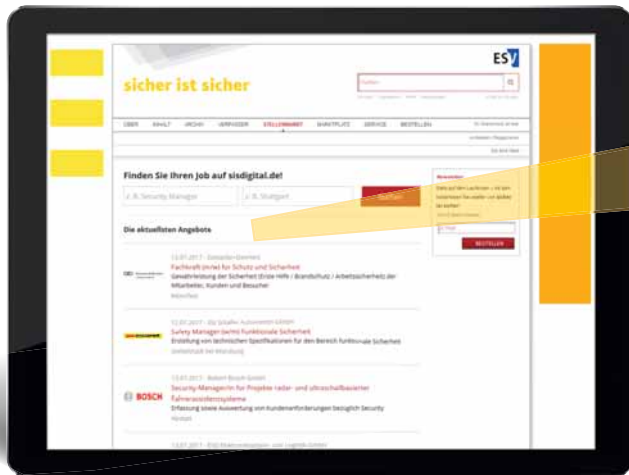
ESV

sicher ist sicher

ÜBER INHALT ARCHIV VERFASSER STELLENMARKT MARKTPLATZ SERVICE BESTELLEN

Finden Sie Ihren Job auf sisdigital.de!

z. B. Security Manager

z. B. Stuttgart

Suchen

Newsletter

BESTELLEN

Die aktuellsten Angebote

13.07.2017 - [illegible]

Fachkraft (m/w) für Schutz und Sicherheit

Gewährleistung der Sicherheit (Erste Hilfe / Brandschutz / Arbeitssicherheit) der Mitarbeiter, Kunden und Besucher

München

13.07.2017 - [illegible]

Safety Manager (w/m) Funktionale Sicherheit

Erstellung von technischen Spezifikationen für den Bereich funktionale Sicherheit

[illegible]

13.07.2017 - Robert Bosch GmbH

BOSCH

Security-Manager/in für Projekte radar- und ultraschallbasierter Fahrerassistenzsysteme

Erfassung sowie Auswertung von Kundenanforderungen bezüglich Security

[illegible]

13.07.2017 - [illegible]